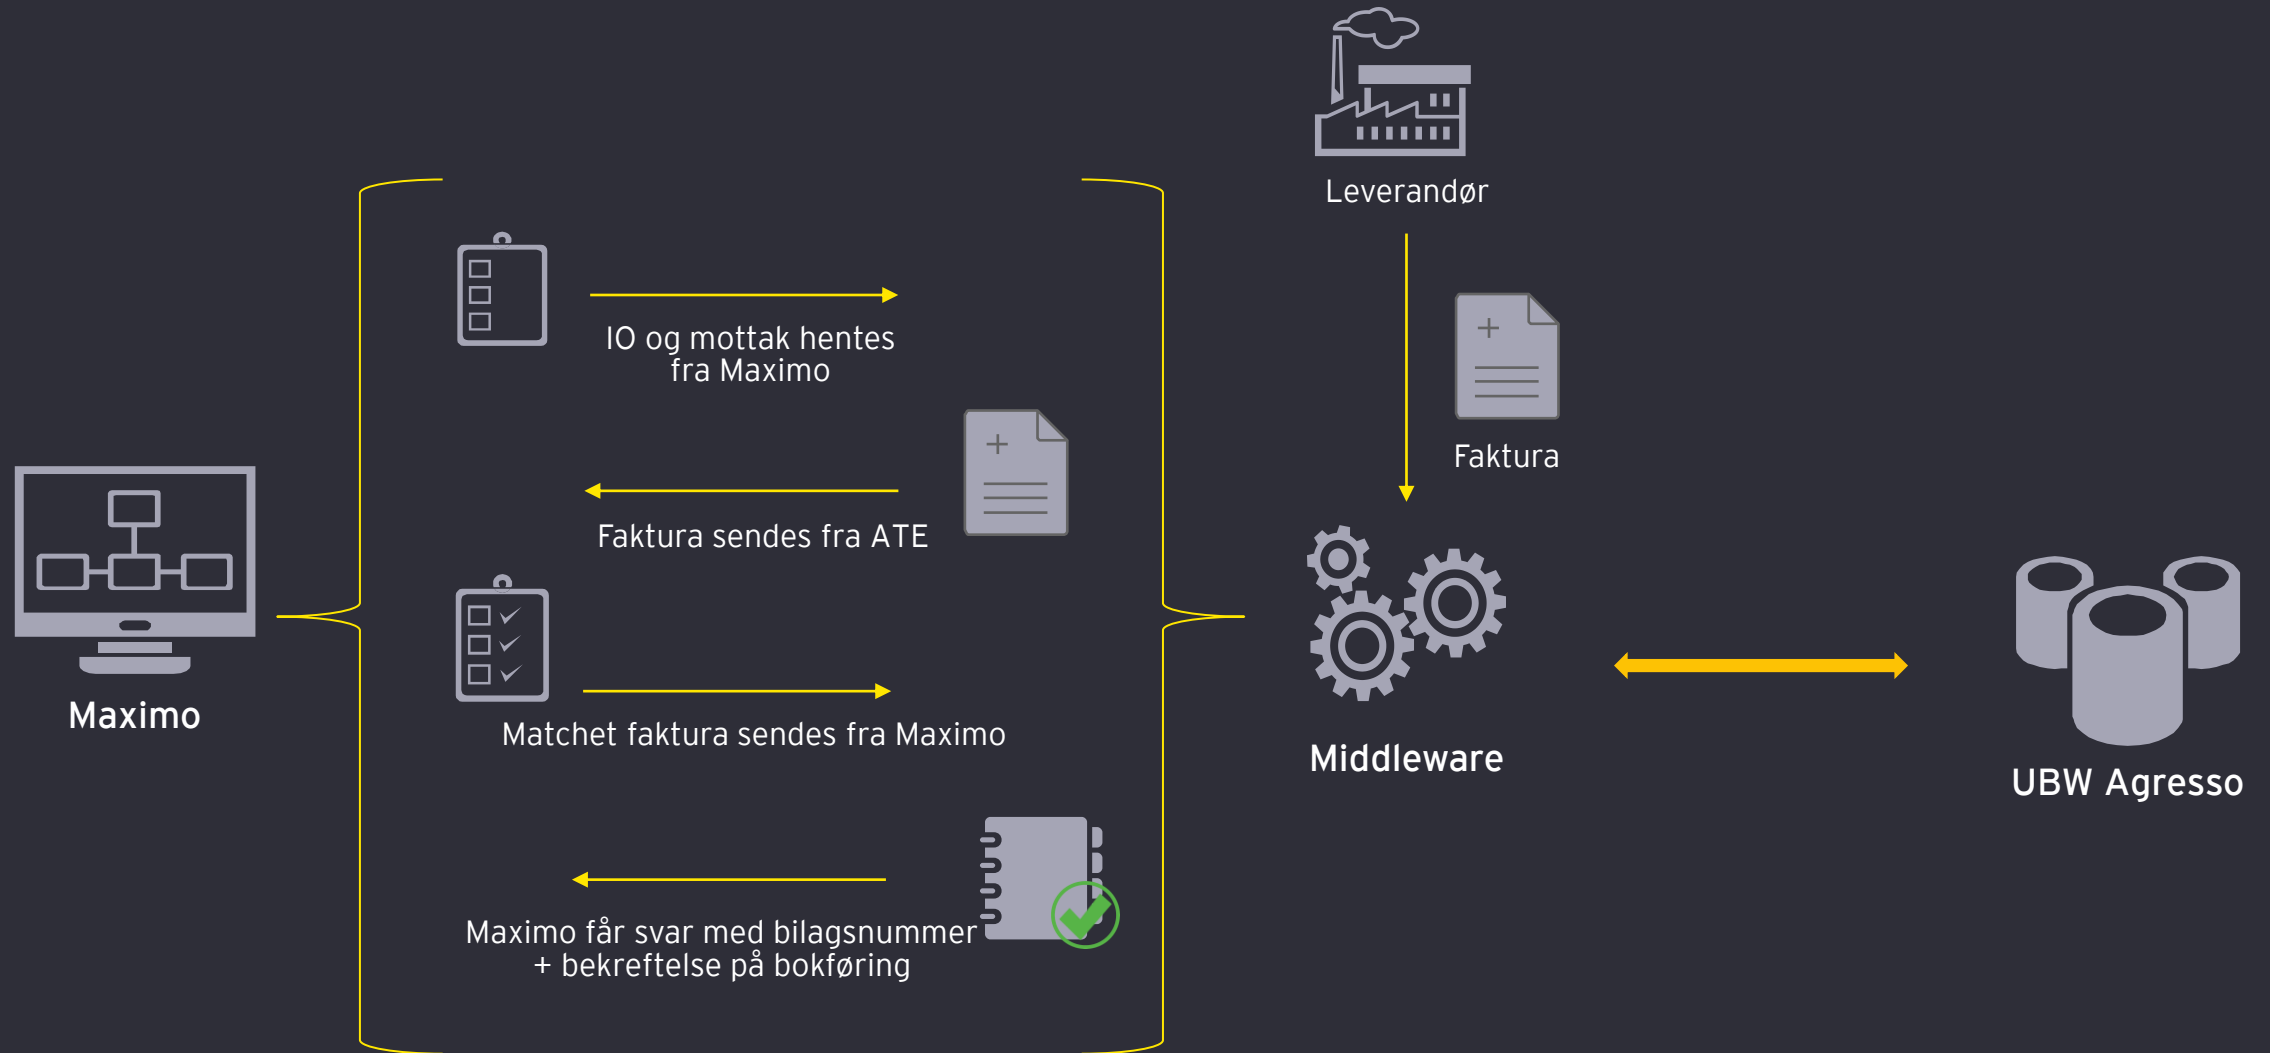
Leverandør

IO og mottak hentes fra Maximo

Faktura

Faktura sendes fra ATE

Maximo

Matchet faktura sendes fra Maximo

Middleware

UBW Agresso

Maximo får svar med bilagsnummer + bekreftelse på bokføring